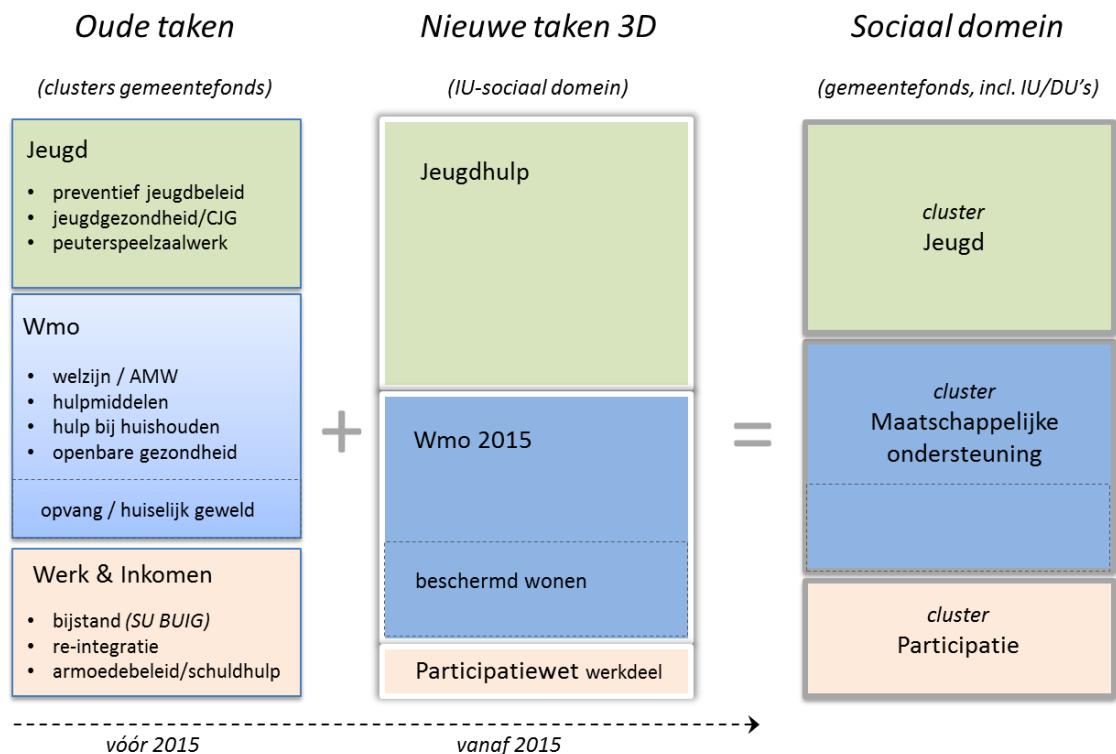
*Oude taken*

*(clusters gemeentefonds)*

Jeugd

- preventief jeugdbeleid
- jeugdgezondheid/CJG
- peuterspeelzaalwerk

Wmo

- welzijn / AMW
- hulpmiddelen
- hulp bij huishouden
- openbare gezondheid

opvang / huiselijk geweld

Werk & Inkomen

- bijstand *(SU BUIG)*
- re-integratie
- armoedebeleid/schuldhulp

+

*Nieuwe taken 3D*

*(IU-sociaal domein)*

Jeugdhulp

Wmo 2015

beschermd wonen

Participatiewet werkdeel

=

*Sociaal domein*

*(gemeentefonds, incl. IU/DU's)*

*cluster*
Jeugd

*cluster*
Maatschappelijke ondersteuning

*cluster*
Participatie

*vóór 2015*

*vanaf 2015*